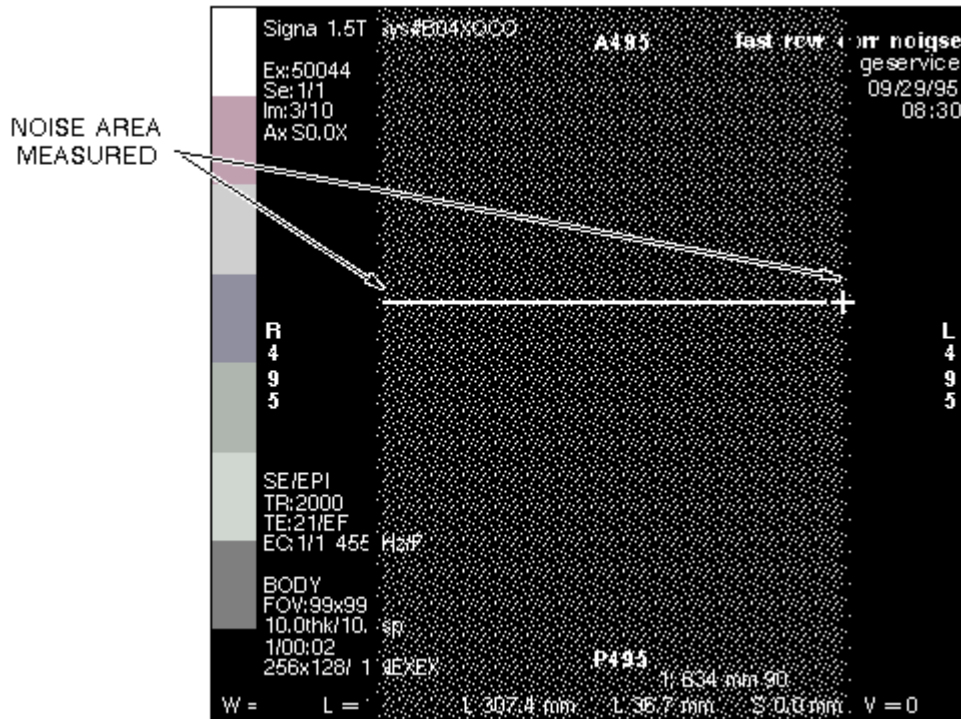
NOISE AREA
MEASURED

Signa 1.5T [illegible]ys#B04XQCO
Ex:50044
Se:1/1
Im:3/10
Ax S0.0X

A495

fast rcvr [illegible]orr noiqse
geservice
09/29/95
08:30

R
4
9
5

L
4
9
5

SE/EPI
TR:2000
TE:21/EF
EC:1/1 455 Hz/P

BODY
FOV:99x99
10.0thk/10.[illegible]sp
1/00:02
256x128/ 1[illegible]EX

P495
1.634 mm 90

W = L = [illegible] L 307.4 mm L 36.7 mm S 0.0 mm V = 0